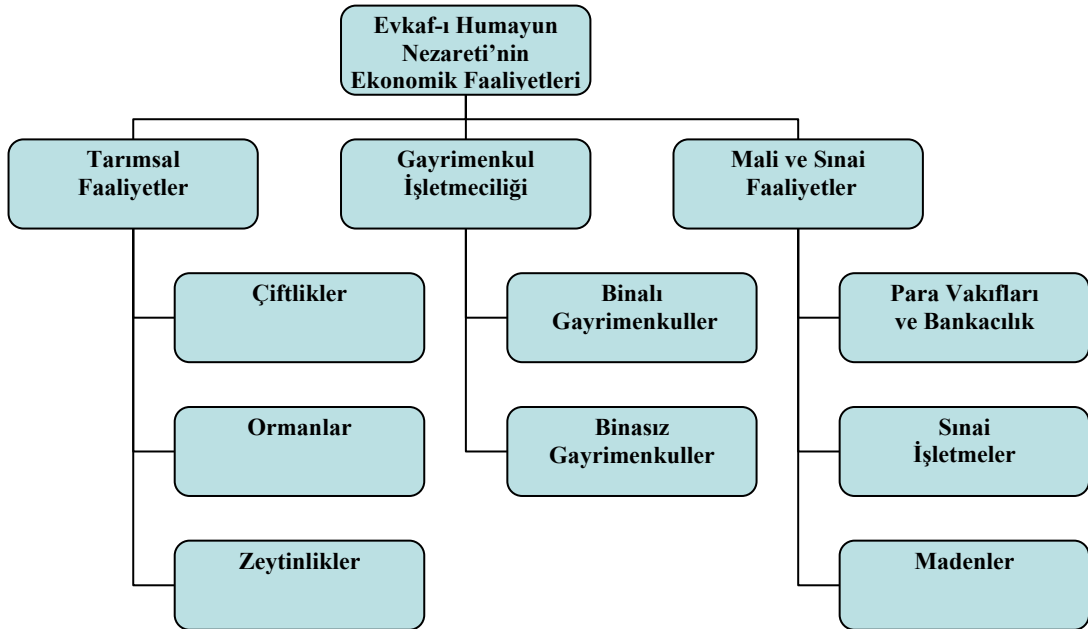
Evkaf-ı Humayun Nezareti'nin Ekonomik Faaliyetleri

Tarımsal Faaliyetler

Çiftlikler

Ormanlar

Zeytinlikler

Gayrimenkul İşletmeciliği

Binalı Gayrimenkuller

Binasız Gayrimenkuller

Mali ve Sınai Faaliyetler

Para Vakıfları ve Bankacılık

Sınai İşletmeler

Madenler